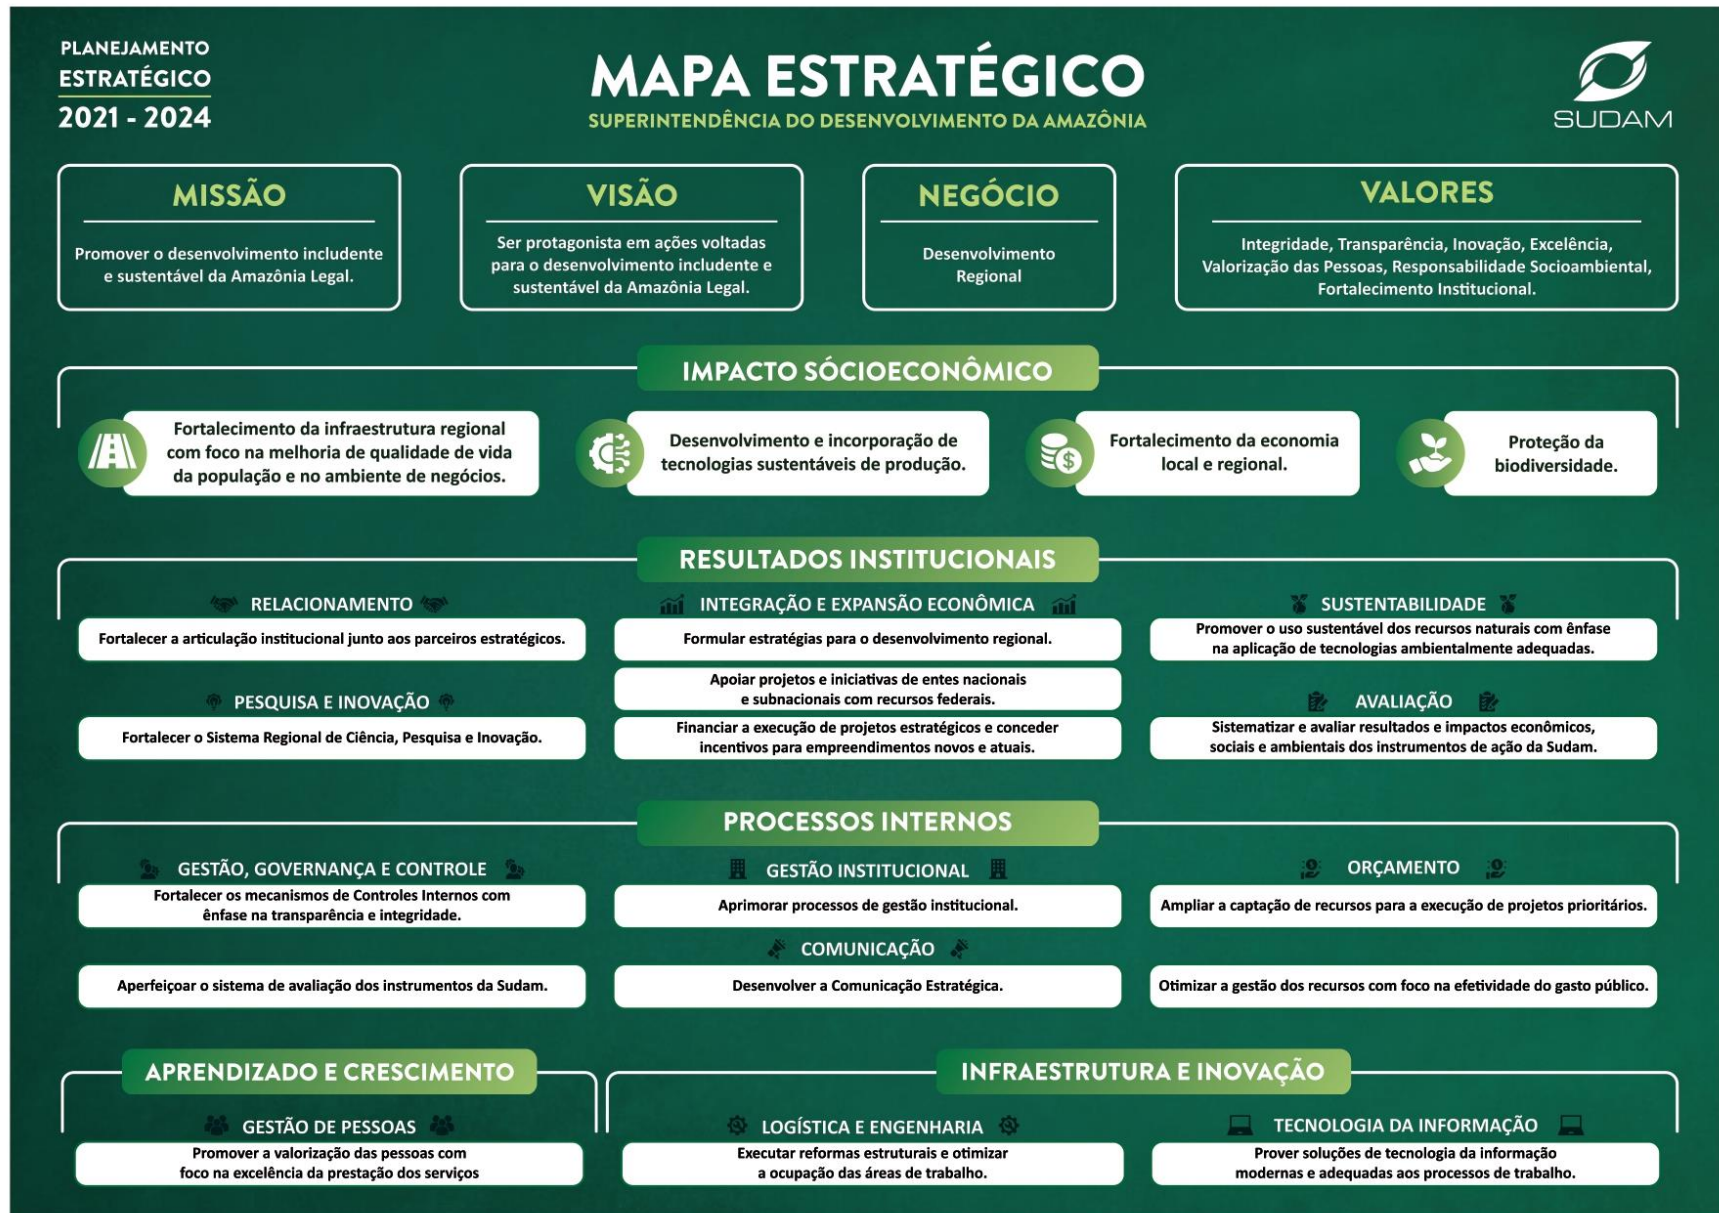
PLANEJAMENTO ESTRATÉGICO 2021 - 2024

MAPA ESTRATÉGICO

SUPERINTENDÊNCIA DO DESENVOLVIMENTO DA AMAZÔNIA

SUDAM

MISSÃO

Promover o desenvolvimento includente e sustentável da Amazônia Legal.

VISÃO

Ser protagonista em ações voltadas para o desenvolvimento includente e sustentável da Amazônia Legal.

NEGÓCIO

Desenvolvimento Regional

VALORES

Integridade, Transparência, Inovação, Excelência, Valorização das Pessoas, Responsabilidade Socioambiental, Fortalecimento Institucional.

IMPACTO SÓCIOECONÔMICO

Fortalecimento da infraestrutura regional com foco na melhoria de qualidade de vida da população e no ambiente de negócios.

Desenvolvimento e incorporação de tecnologias sustentáveis de produção.

Fortalecimento da economia local e regional.

Proteção da biodiversidade.

RESULTADOS INSTITUCIONAIS

RELACIONAMENTO

Fortalecer a articulação institucional junto aos parceiros estratégicos.

PESQUISA E INOVAÇÃO

Fortalecer o Sistema Regional de Ciência, Pesquisa e Inovação.

INTEGRAÇÃO E EXPANSÃO ECONÔMICA

Formular estratégias para o desenvolvimento regional.

Apoiar projetos e iniciativas de entes nacionais e subnacionais com recursos federais.

Financiar a execução de projetos estratégicos e conceder incentivos para empreendimentos novos e atuais.

SUSTENTABILIDADE

Promover o uso sustentável dos recursos naturais com ênfase na aplicação de tecnologias ambientalmente adequadas.

AVALIAÇÃO

Sistematizar e avaliar resultados e impactos econômicos, sociais e ambientais dos instrumentos de ação da Sudam.

PROCESSOS INTERNOS

GESTÃO, GOVERNANÇA E CONTROLE

Fortalecer os mecanismos de Controles Internos com ênfase na transparência e integridade.

Aperfeiçoar o sistema de avaliação dos instrumentos da Sudam.

GESTÃO INSTITUCIONAL

Aprimorar processos de gestão institucional.

COMUNICAÇÃO

Desenvolver a Comunicação Estratégica.

ORÇAMENTO

Ampliar a captação de recursos para a execução de projetos prioritários.

Otimizar a gestão dos recursos com foco na efetividade do gasto público.

APRENDIZADO E CRESCIMENTO

GESTÃO DE PESSOAS

Promover a valorização das pessoas com foco na excelência da prestação dos serviços

INFRAESTRUTURA E INOVAÇÃO

LOGÍSTICA E ENGENHARIA

Executar reformas estruturais e otimizar a ocupação das áreas de trabalho.

TECNOLOGIA DA INFORMAÇÃO

Prover soluções de tecnologia da informação modernas e adequadas aos processos de trabalho.